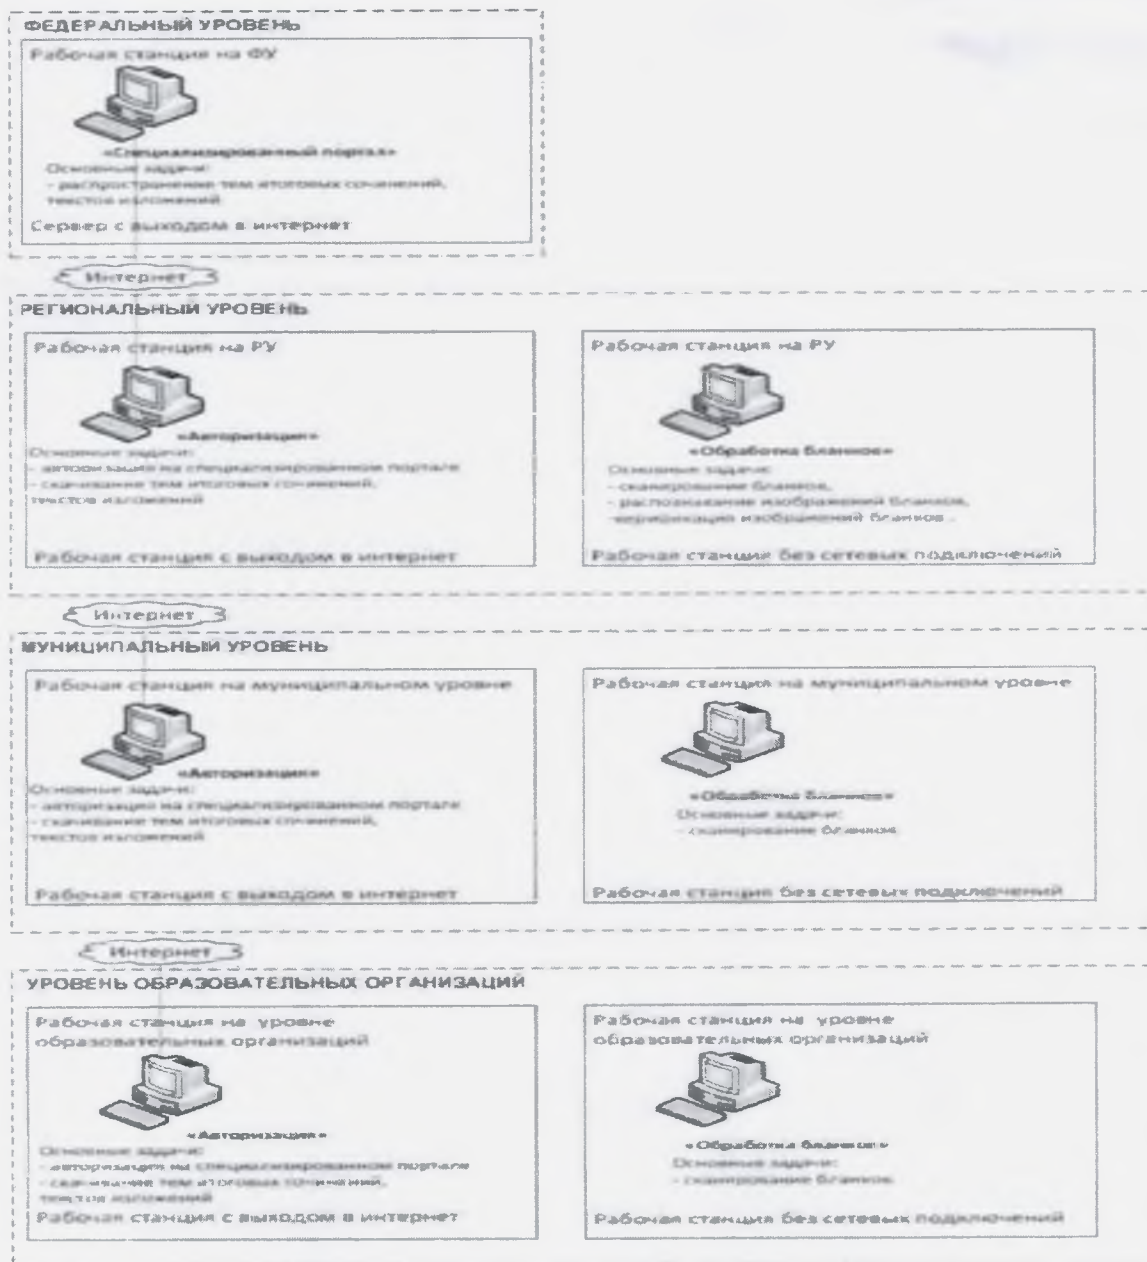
ФЕДЕРАЛЬНЫЙ УРОВЕНЬ

Рабочая станция на ФУ

«Специализированный портал»
Основные задачи:
- распространение тем итоговых сочинений, текстов изложений

Сервер с выходом в интернет

Интернет

РЕГИОНАЛЬНЫЙ УРОВЕНЬ

Рабочая станция на РУ

«Авторизация»
Основные задачи:
- авторизация на специализированном портале
- скачивание тем итоговых сочинений, текстов изложений

Рабочая станция с выходом в интернет

Рабочая станция на РУ

«Обработка бланков»
Основные задачи:
- сканирование бланков,
- распознавание изображений бланков,
-верификация изображений бланков .

Рабочая станция без сетевых подключений

Интернет

МУНИЦИПАЛЬНЫЙ УРОВЕНЬ

Рабочая станция на муниципальном уровне

«Авторизация»
Основные задачи:
- авторизация на специализированном портале
- скачивание тем итоговых сочинений, текстов изложений

Рабочая станция с выходом в интернет

Рабочая станция на муниципальном уровне

«Обработка бланков»
Основные задачи:
- сканирование бланков

Рабочая станция без сетевых подключений

Интернет

УРОВЕНЬ ОБРАЗОВАТЕЛЬНЫХ ОРГАНИЗАЦИЙ

Рабочая станция на уровне образовательных организаций

«Авторизация»
Основные задачи:
- авторизация на специализированном портале
- скачивание тем итоговых сочинений, текстов изложений

Рабочая станция с выходом в интернет

Рабочая станция на уровне образовательных организаций

«Обработка бланков»
Основные задачи:
- сканирование бланков

Рабочая станция без сетевых подключений